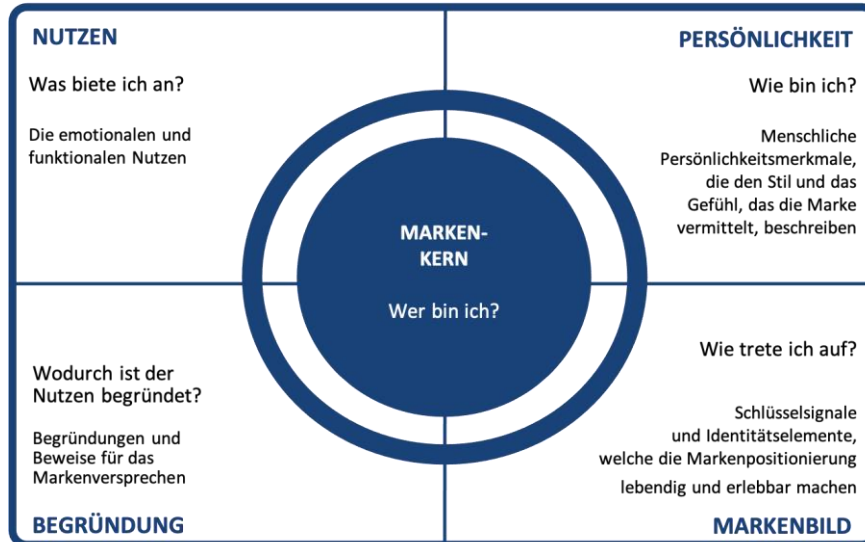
NUTZEN

Was biete ich an?

Die emotionalen und funktionalen Nutzen

PERSÖNLICHKEIT

Wie bin ich?

Menschliche Persönlichkeitsmerkmale, die den Stil und das Gefühl, das die Marke vermittelt, beschreiben

MARKEN-KERN

Wer bin ich?

Wodurch ist der Nutzen begründet?

Begründungen und Beweise für das Markenversprechen

BEGRÜNDUNG

Wie trete ich auf?

Schlüsselsignale und Identitätselemente, welche die Markenpositionierung lebendig und erlebbar machen

MARKENBILD